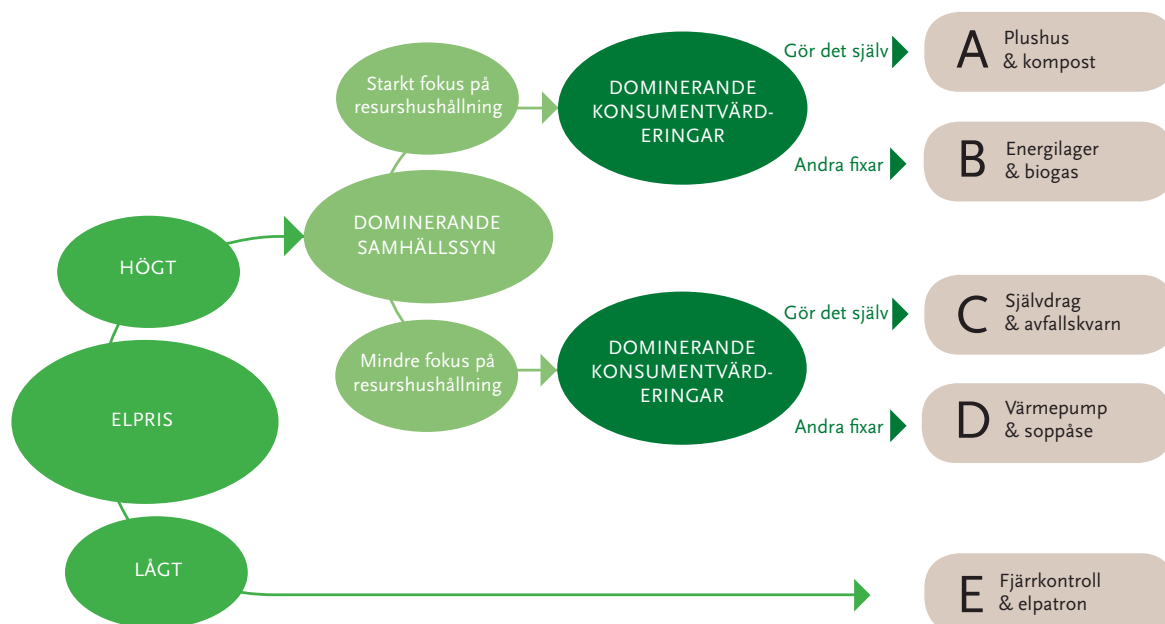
ELPRIS

HÖGT

LÅGT

DOMINERANDE SAMHÄLLSSYN

Starkt fokus på resurshushållning

Mindre fokus på resurshushållning

DOMINERANDE KONSUMENTVÄRDERINGAR

DOMINERANDE KONSUMENTVÄRDERINGAR

Gör det själv

A Plushus & kompost

Andra fixar

B Energilager & biogas

Gör det själv

C Självdrag & avfallskvarn

Andra fixar

D Värmepump & soppåse

E Fjärrkontroll & elpatron